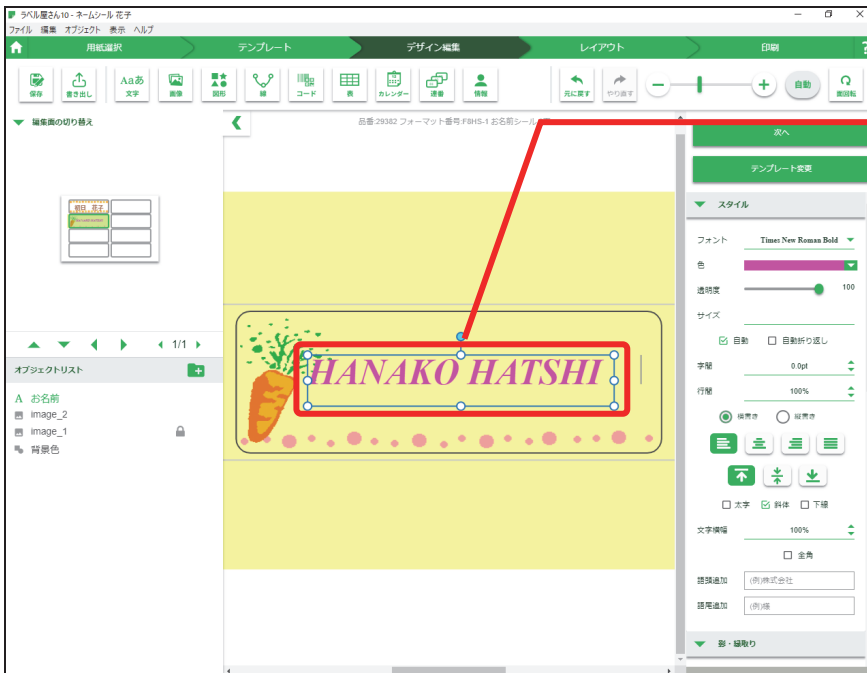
ラベル屋さん10 - ネームシール 花子

ファイル 編集 オブジェクト 表示 ヘルプ

用紙選択 テンプレート デザイン編集 レイアウト 印刷

保存 書き出し 文字 画像 図形 線 コード 表 カレンダー 連番 情報 元に戻す やり直す 自動 面回転

編集面の切り替え

朝日 花子

1/1

オブジェクトリスト

A お名前
image_2
image_1
背景色

品番 29382 フォーマット番号 FBHS-1 お名前シール

HANAKO HATSHI

次へ

テンプレート変更

スタイル

フォント Times New Roman Bold

色

透明度 100

サイズ

自動 自動折り返し

字間 0.0pt

行間 100%

横書き 縦書き

太字 斜体 下線

文字横幅 100%

全角

語頭追加 (例)株式会社

語尾追加 (例)様

影・縁取り